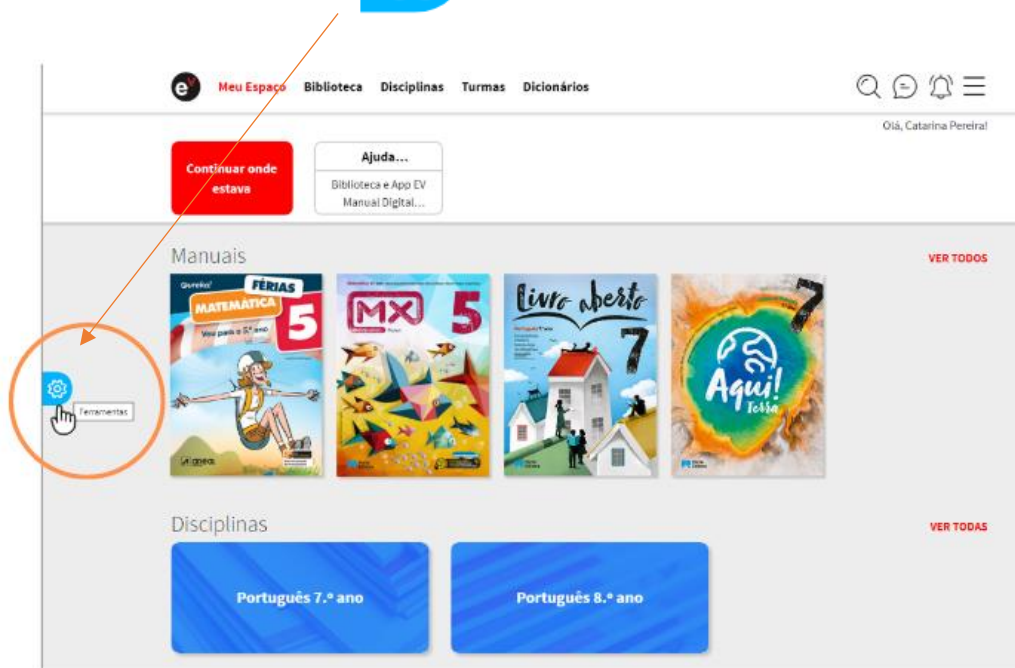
Meu Espaço Biblioteca Disciplinas Turmas Dicionários

Olá, Catarina Pereira!

Continuar onde estava

Ajuda...
Biblioteca e App EV
Manual Digital...

Manuais

VER TODOS

Férias
Matemática
5
Vou para o 5.º ano

MX 5

Livro aberto 7

Aqui! Terra 7

Ferramentas

Disciplinas

VER TODAS

Português 7.º ano

Português 8.º ano